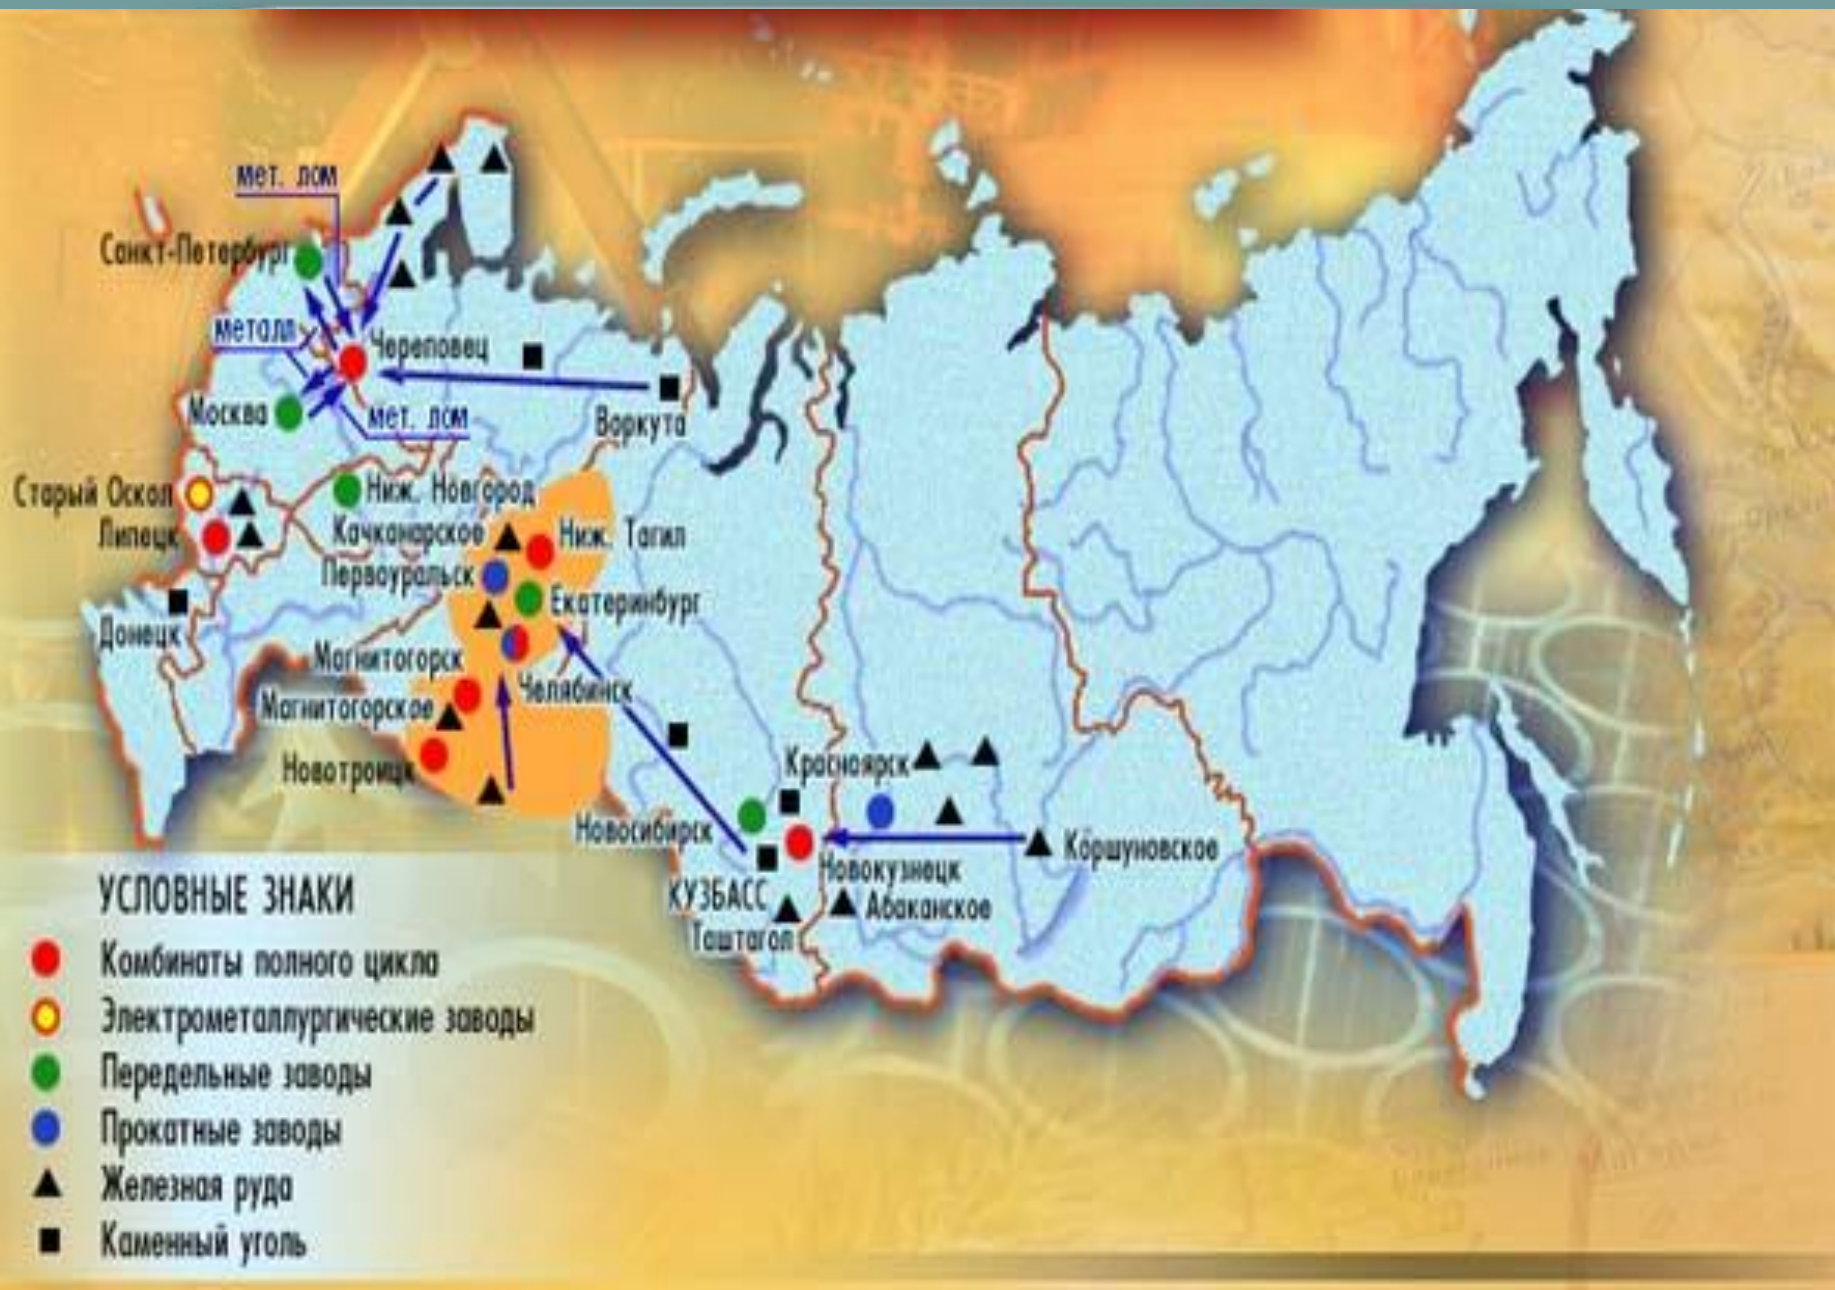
мет. лом
Санкт-Петербург
металл
Череповец
Москва
мет. лом
Воркута
Старый Оскол
Липецк
Ниж. Новгород
Качканарское
Ниж. Тагил
Первоуральск
Екатеринбург
Донецк
Магнитогорск
Челябинск
Магнитогорское
Новотроицк
Красноярск
Новосибирск
Коршуновское
Новокузнецк
КУЗБАСС
Абаканское
Таштагол

УСЛОВНЫЕ ЗНАКИ
Комбинаты полного цикла
Электрометаллургические заводы
Передельные заводы
Прокатные заводы
Железная руда
Каменный уголь